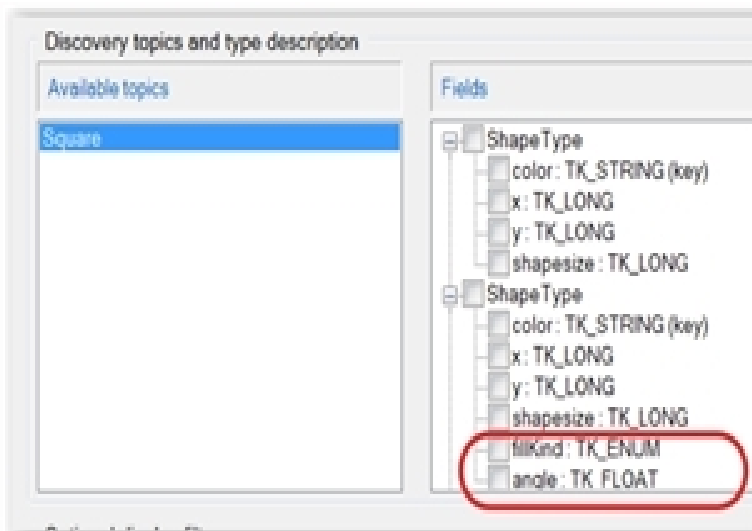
Discovery topics and type description

Available topics

Square

Fields

ShapeType
color : TK_STRING (key)
x : TK_LONG
y : TK_LONG
shapesize : TK_LONG
ShapeType
color : TK_STRING (key)
x : TK_LONG
y : TK_LONG
shapesize : TK_LONG
fillKind : TK_ENUM
angle : TK_FLOAT

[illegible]